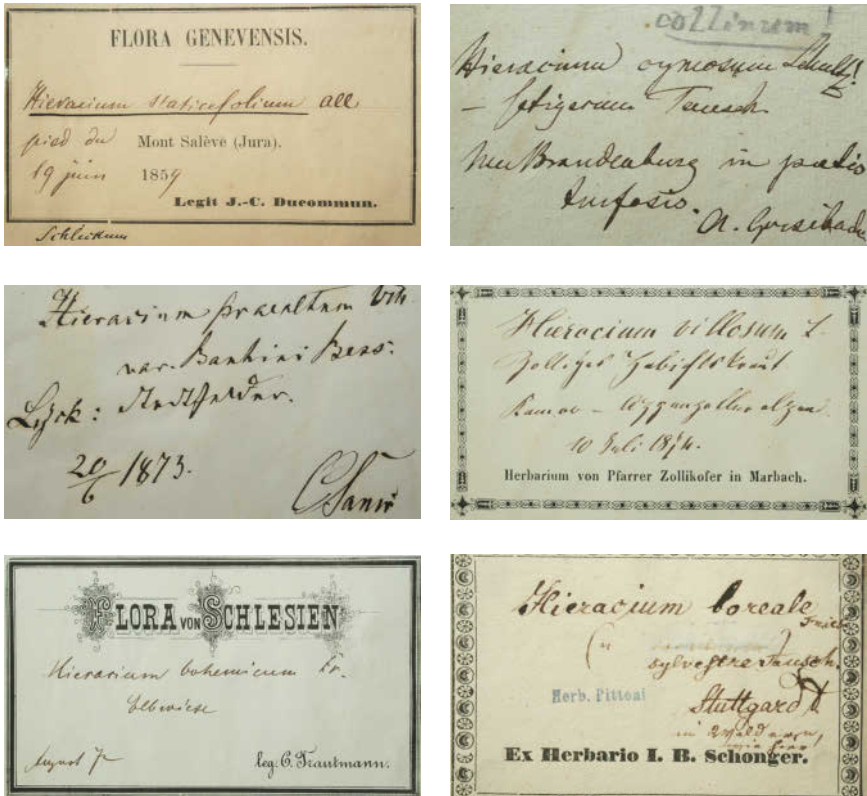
FLORA GENEVENSIS.

Hieracium staticefolium all

pied du Mont Salève (Jura).

19 juin 1859

Legit J.-C. Ducommun.

Schleicher

collinum!

Hieracium cymosum Schultz
– setigerum Tausch

Neubrandenburg in pratis
turfosis. A. Grisebach

Hieracium praealtum Vill.
var. Bauhini Bess.

Lyck: Marktfelder.

20/6 1873.

C. Sanio

Hieracium villosum L.

Zollikofer Habichtskraut

Ramoo – Appenzelleralpen

10 Juli 1874.

Herbarium von Pfarrer Zollikofer in Marbach.

FLORA VON SCHLESIEN

Hieracium bohemicum Fr.

Elbwiese

August 7.

leg: G. Trautmann.

Hieracium boreale Fries

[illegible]

sylvestre Tausch

Herb. Pittoni

Stuttgart

in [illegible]

Ex Herbario I. B. Schönger.